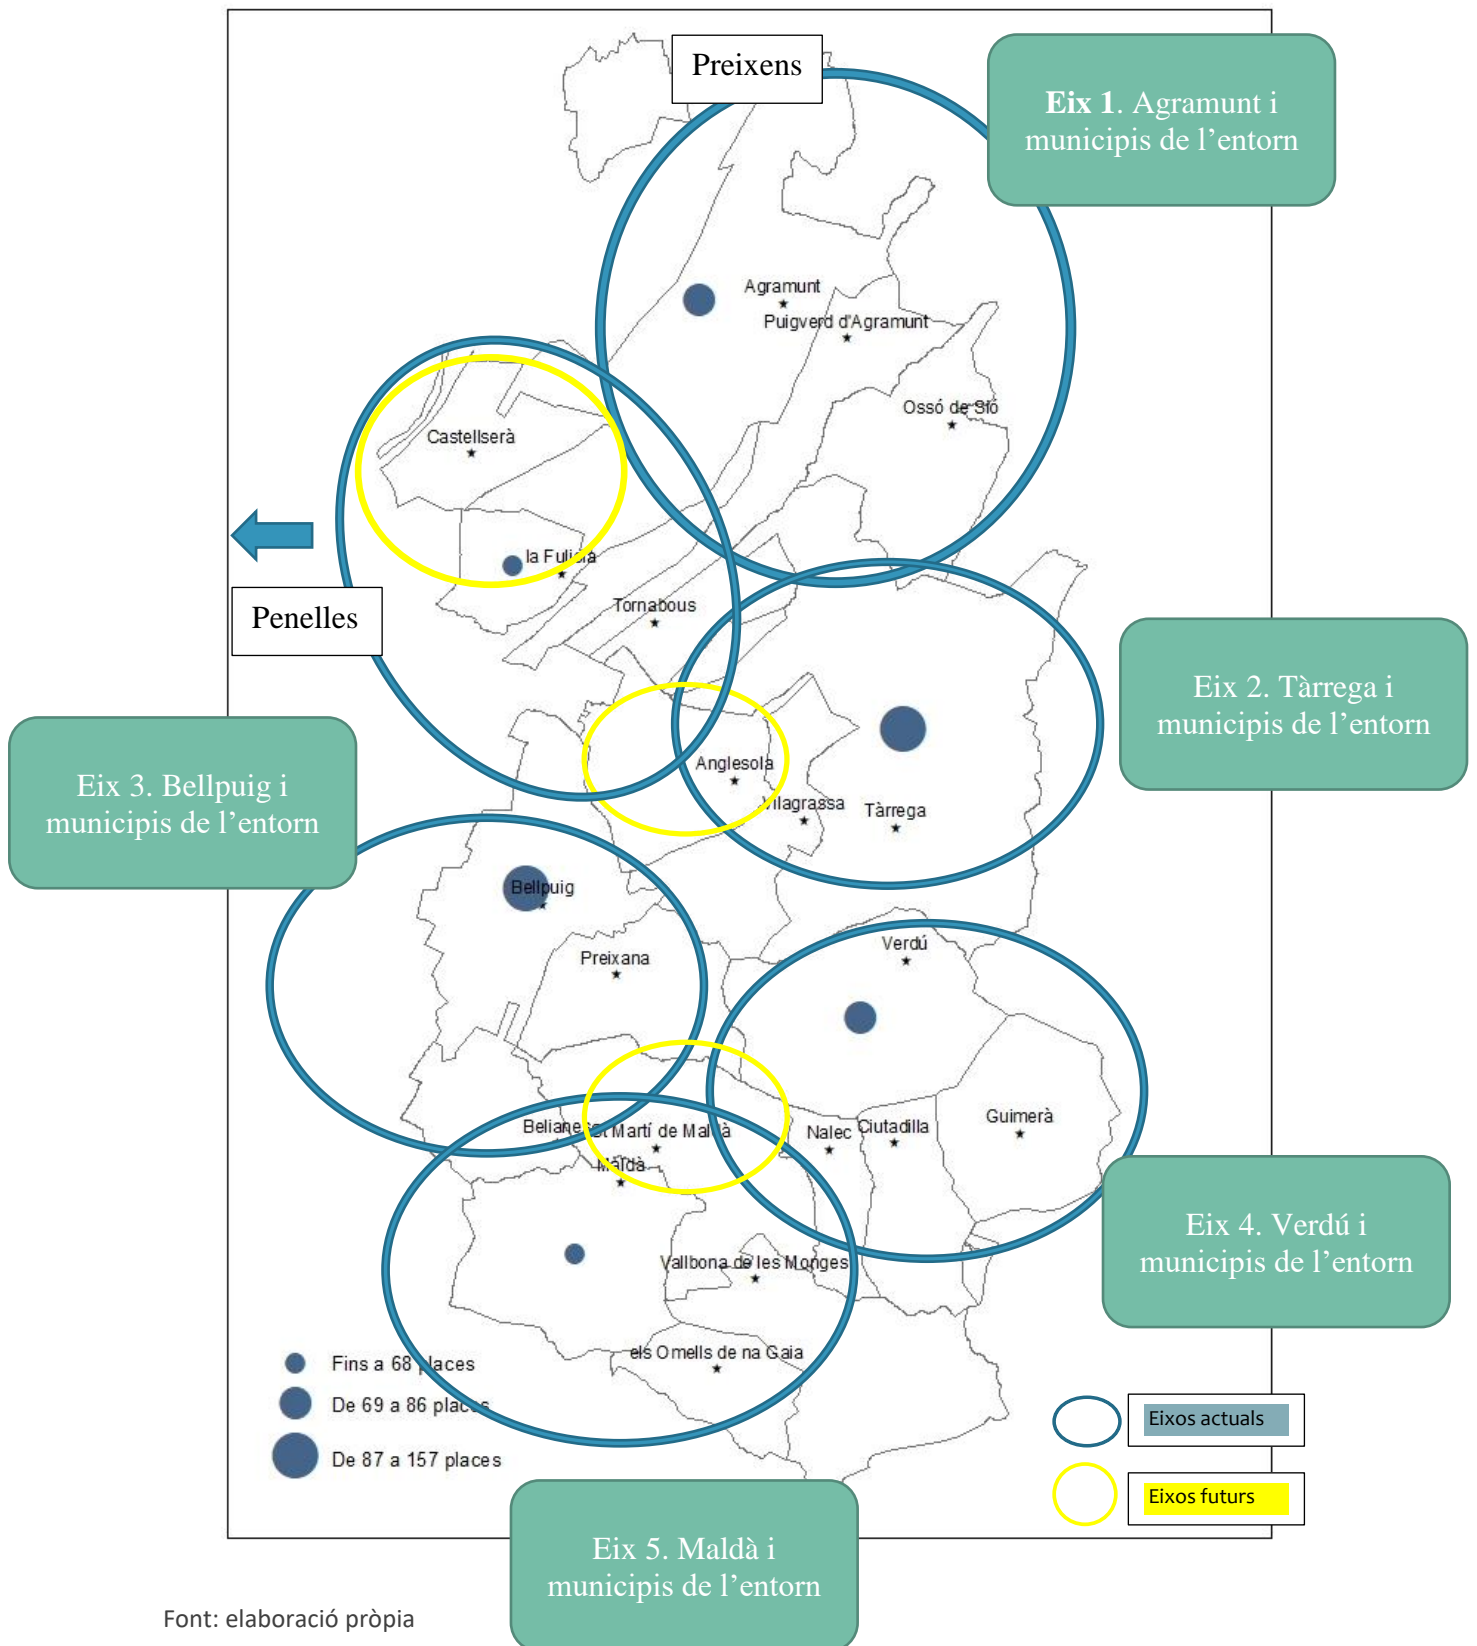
Preixens

Eix 1. Agramunt i municipis de l'entorn

Agramunt
Puigverd d'Agramunt
Ossó de Sió
Castellserà
la Fuliola
Tornabous

Penelles

Eix 2. Tàrrega i municipis de l'entorn

Anglesola
Vilagrassa
Tàrrega

Eix 3. Bellpuig i municipis de l'entorn

Bellpuig
Preixana
Verdú
Belianes
Sant Martí de Maldà
Maldà
Nalec
Ciutadilla
Guimerà
Vallbona de les Monges
els Omells de na Gaia

Eix 4. Verdú i municipis de l'entorn

Fins a 68 places
De 69 a 86 places
De 87 a 157 places

Eixos actuals
Eixos futurs

Eix 5. Maldà i municipis de l'entorn

Font: elaboració pròpia